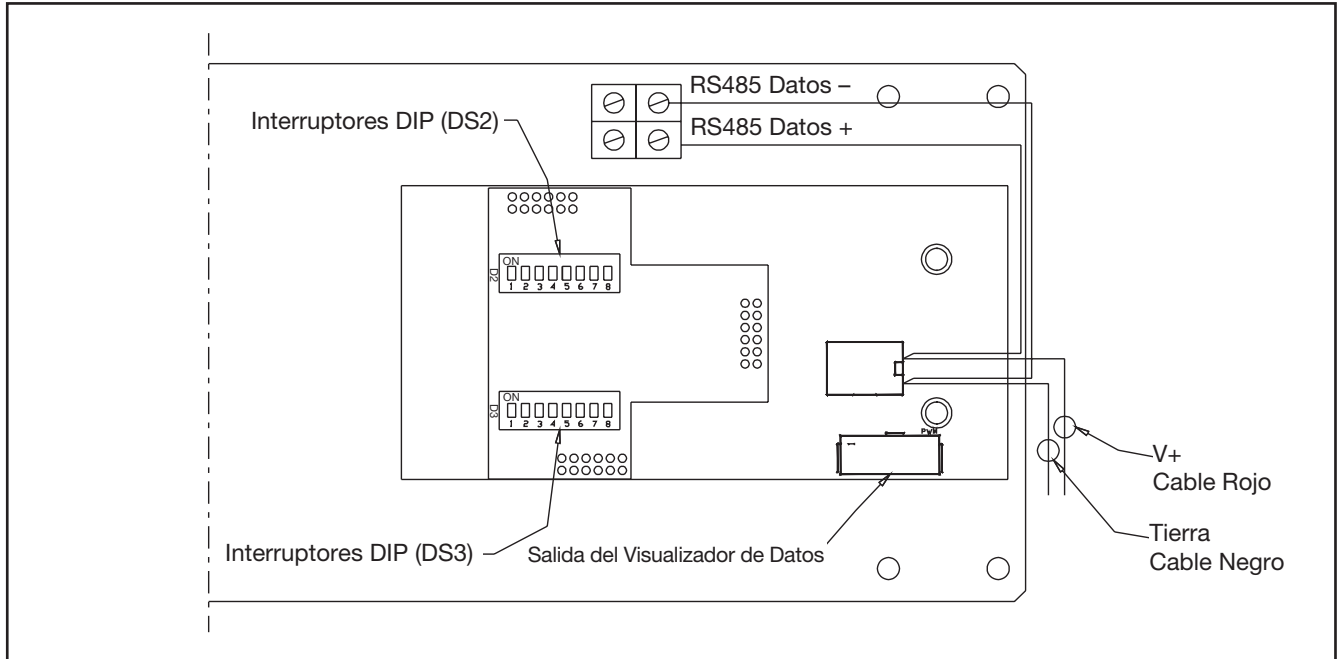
RS485 Datos –

RS485 Datos +

Interruptores DIP (DS2)

ON
D2
1 2 3 4 5 6 7 8

ON
D3
1 2 3 4 5 6 7 8

PWM
1

V+
Cable Rojo

Tierra
Cable Negro

Interruptores DIP (DS3)

Salida del Visualizador de Datos